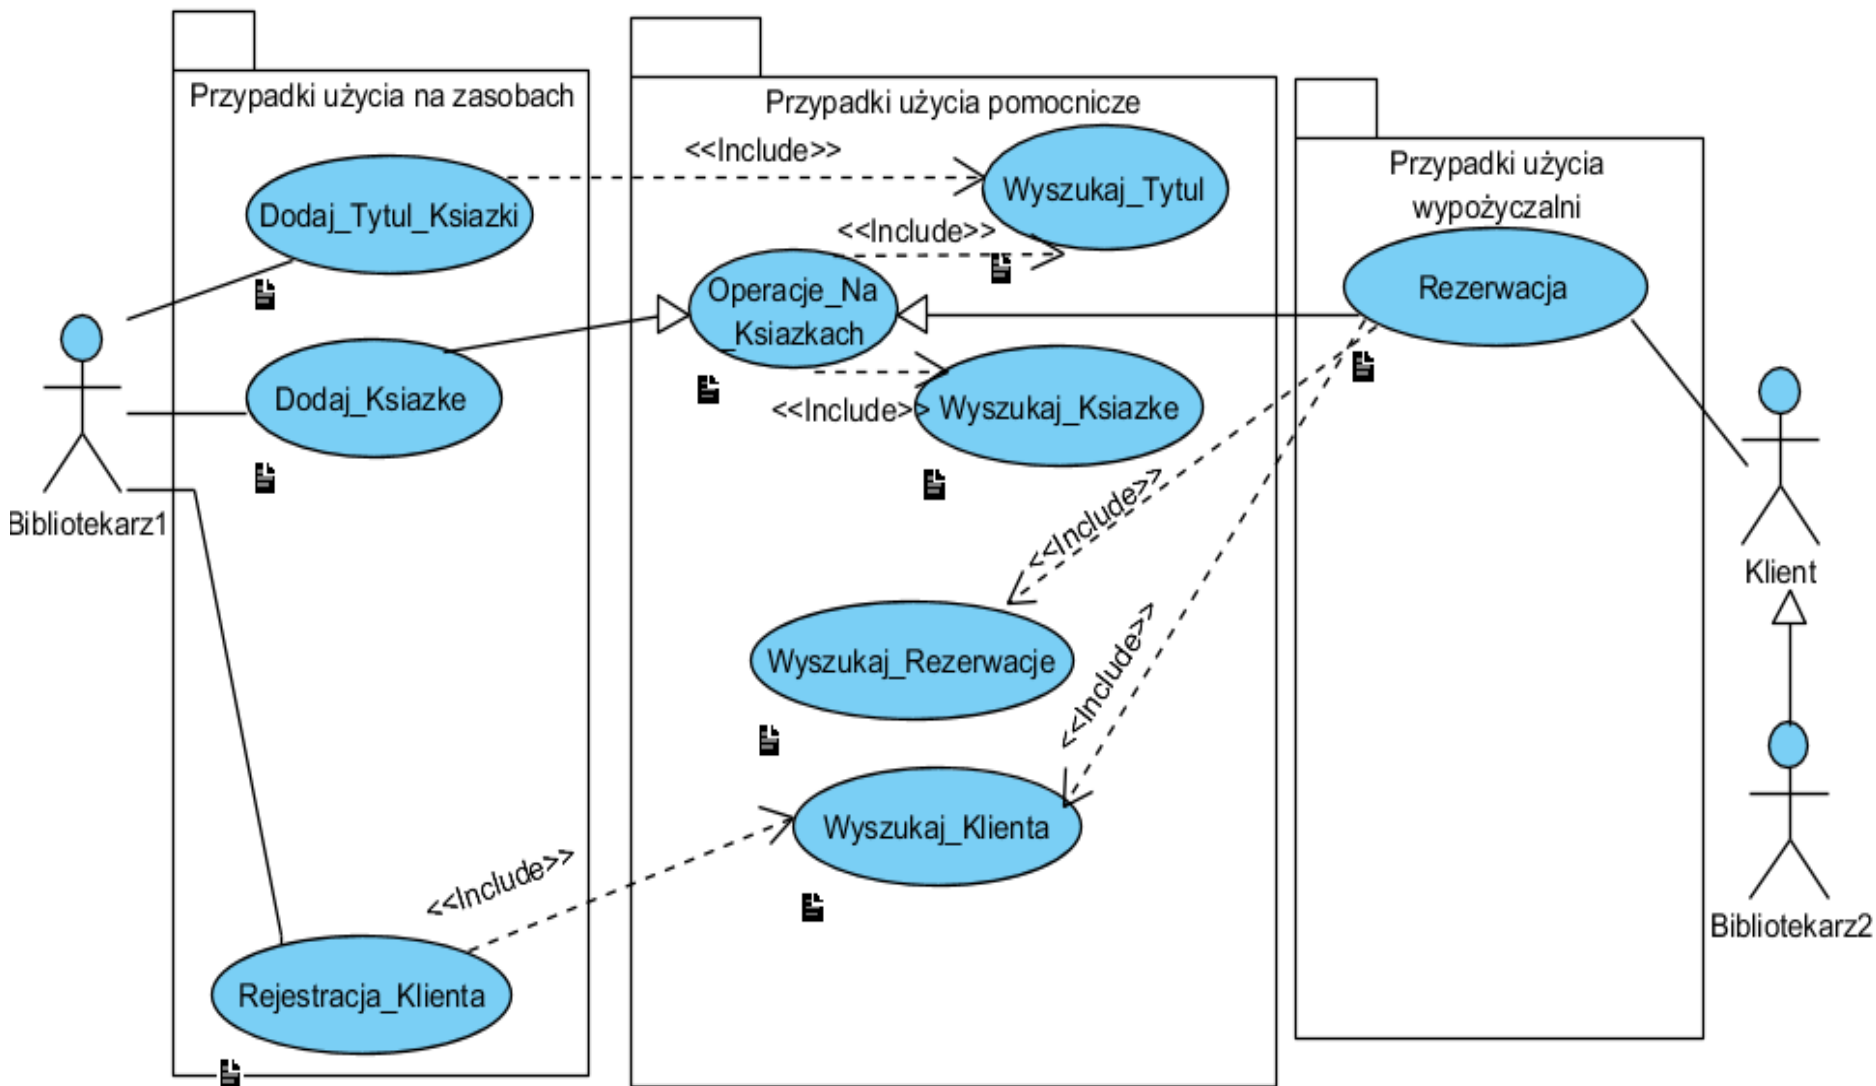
Przypadki użycia na zasobach

Dodaj_Tytul_Ksiazki

Dodaj_Ksiazke

Rejestracja_Klienta

Bibliotekarz1

Przypadki użycia pomocnicze

<<Include>>

Wyszukaj_Tytul

<<Include>>

Operacje_Na_Ksiazkach

<<Include>>

Wyszukaj_Ksiazke

<<Include>>

Wyszukaj_Rezerwacje

<<Include>>

Wyszukaj_Klienta

<<Include>>

Przypadki użycia wypożyczalni

Rezerwacja

Klient

Bibliotekarz2